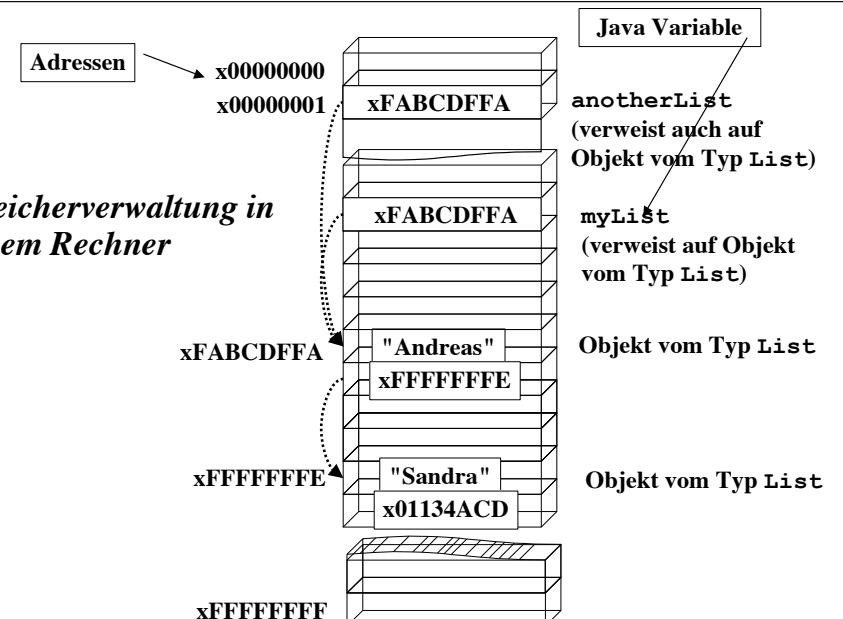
Java Variable

Adressen

x00000000

x00000001

xFABCDFFA

anotherList (verweist auch auf Objekt vom Typ List)

eicherverwaltung in em Rechner

xFABCDFFA

myList (verweist auf Objekt vom Typ List)

xFABCDFFA

"Andreas"

Objekt vom Typ List

xFFFFFFFE

xFFFFFFFE

"Sandra"

Objekt vom Typ List

x01134ACD

xFFFFFFFF